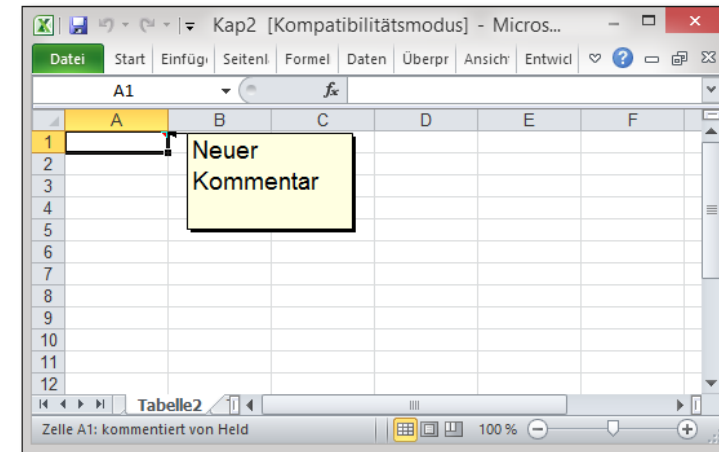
Kap2 [Kompatibilitätsmodus] - Micros...

Datei | Start | Einfüg | Seitenl | Formel | Daten | Überpr | Ansich | Entwicl

A1 | $f_x$

| | A | B | C | D | E | F |
|---|---|---|---|---|---|---|
| 1 | | | | | | |
| 2 | | | | | | |
| 3 | | | | | | |
| 4 | | | | | | |
| 5 | | | | | | |
| 6 | | | | | | |
| 7 | | | | | | |
| 8 | | | | | | |
| 9 | | | | | | |
| 10 | | | | | | |
| 11 | | | | | | |
| 12 | | | | | | |

Neuer Kommentar

Tabelle2

Zelle A1: kommentiert von Held

100 %